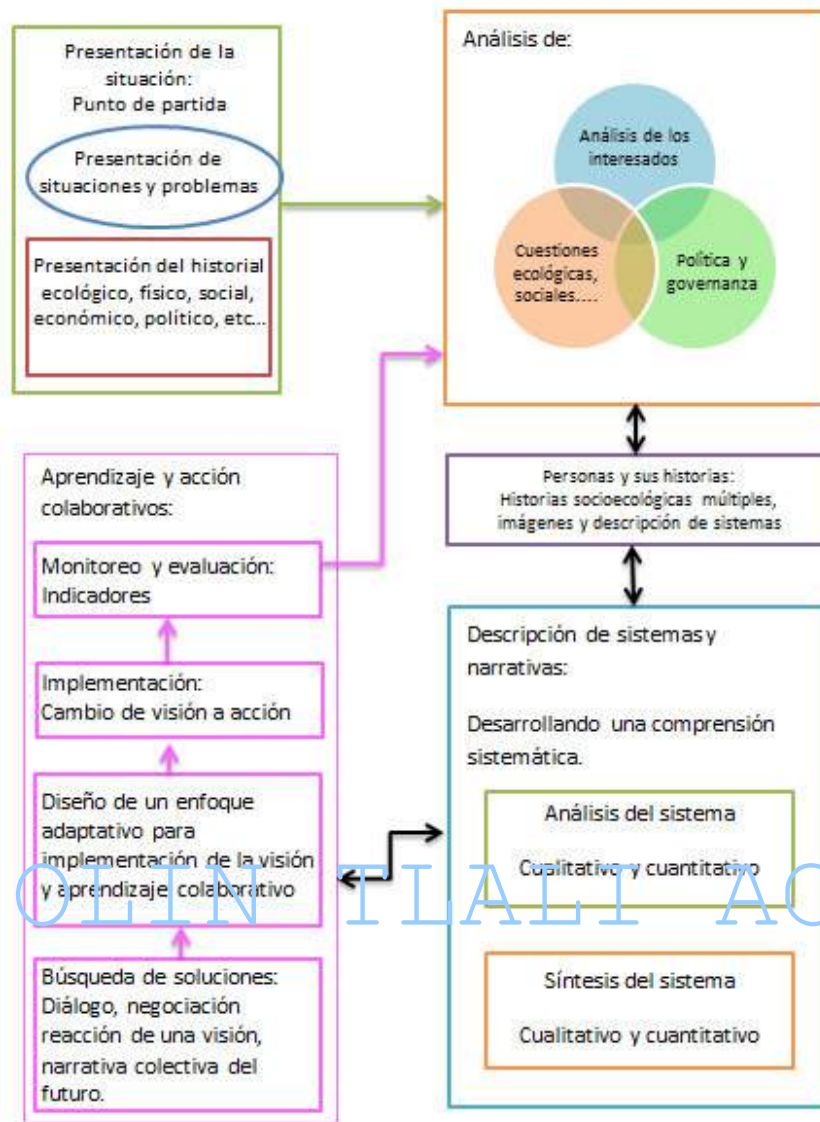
Presentación de la situación: Punto de partida

Presentación de situaciones y problemas

Presentación del historial ecológico, físico, social, económico, político, etc...

Análisis de:

Análisis de los interesados

Cuestiones ecológicas, sociales.....

Política y governanza

Personas y sus historias: Historias socioecológicas múltiples, imágenes y descripción de sistemas

Aprendizaje y acción colaborativos:

Monitoreo y evaluación: Indicadores

Implementación: Cambio de visión a acción

Diseño de un enfoque adaptativo para implementación de la visión y aprendizaje colaborativo

Búsqueda de soluciones: Diálogo, negociación reacción de una visión, narrativa colectiva del futuro.

Descripción de sistemas y narrativas:

Desarrollando una comprensión sistemática.

Análisis del sistema

Cualitativo y cuantitativo

Síntesis del sistema

Cualitativo y cuantitativo

OLIN TLALI AC